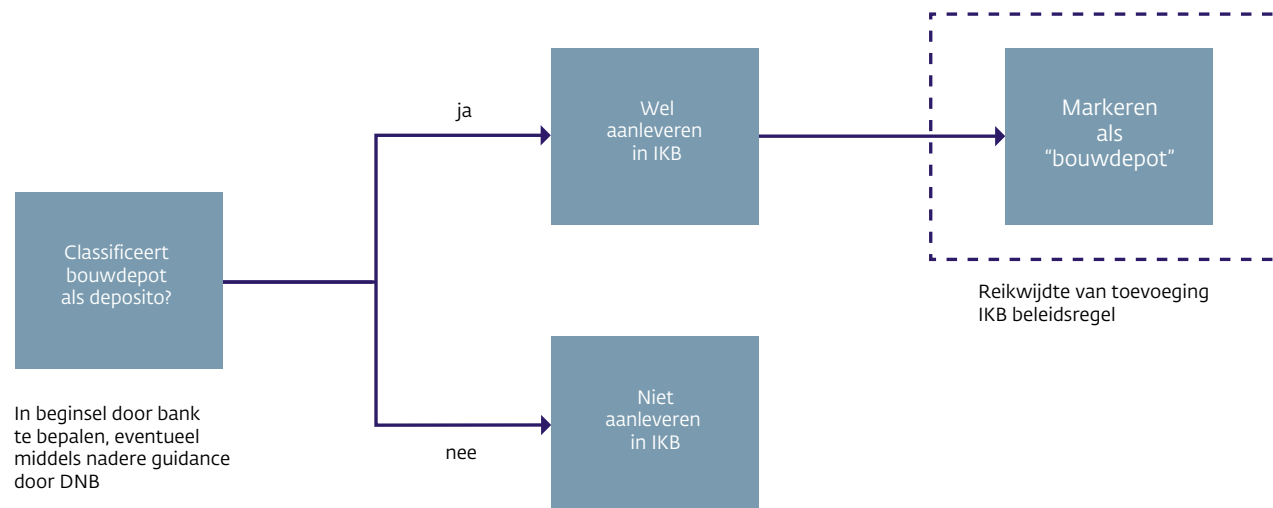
Classificeert bouwdepot als deposito?

In beginsel door bank te bepalen, eventueel middels nadere guidance door DNB

ja

Wel aanleveren in IKB

nee

Niet aanleveren in IKB

Markeren als "bouwdepot"

Reikwijdte van toevoeging IKB beleidsregel